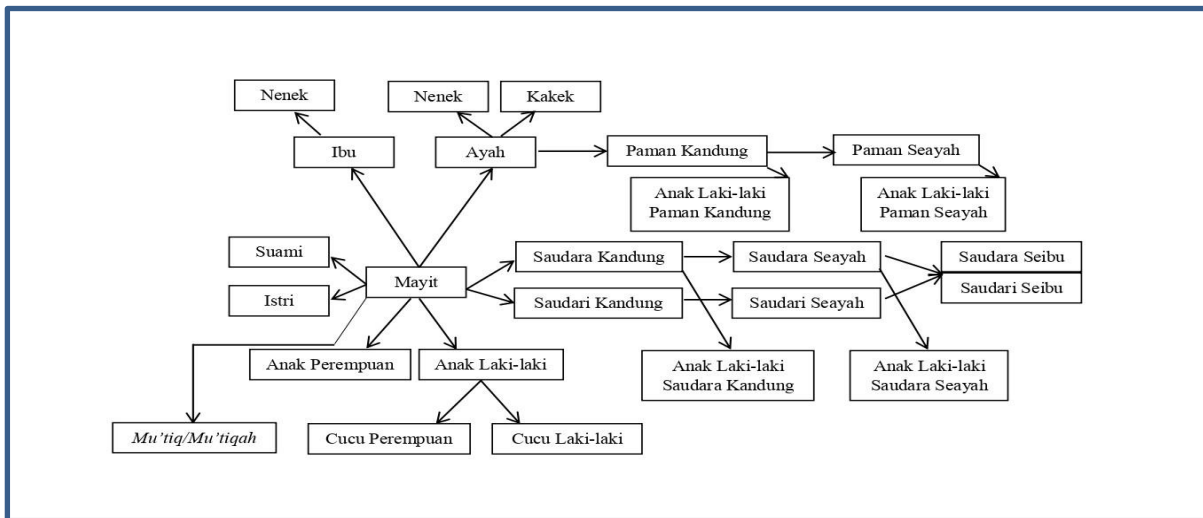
Nenek

Nenek

Kakek

Ibu

Ayah

Paman Kandung

Paman Seayah

Anak Laki-laki Paman Kandung

Anak Laki-laki Paman Seayah

Suami

Mayit

Saudara Kandung

Saudara Seayah

Saudara Seibu

Istri

Saudari Kandung

Saudari Seayah

Saudari Seibu

Anak Perempuan

Anak Laki-laki

Anak Laki-laki Saudara Kandung

Anak Laki-laki Saudara Seayah

Mu'tiq/Mu'tiqah

Cucu Perempuan

Cucu Laki-laki